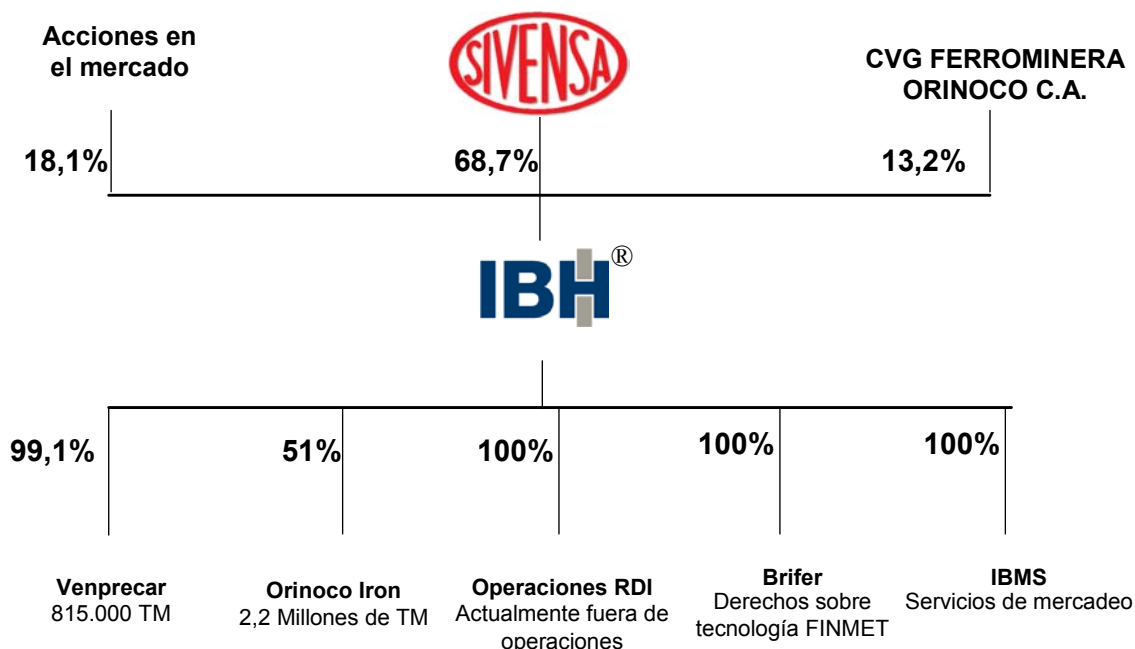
Acciones en el mercado

SIVENSA

CVG FERROMINERA ORINOCO C.A.

18,1%

68,7%

13,2%

IBH®

99,1%

51%

100%

100%

100%

Venprecar
815.000 TM

Orinoco Iron
2,2 Millones de TM

Operaciones RDI
Actualmente fuera de operaciones

Brifer
Derechos sobre tecnología FINMET

IBMS
Servicios de mercadeo